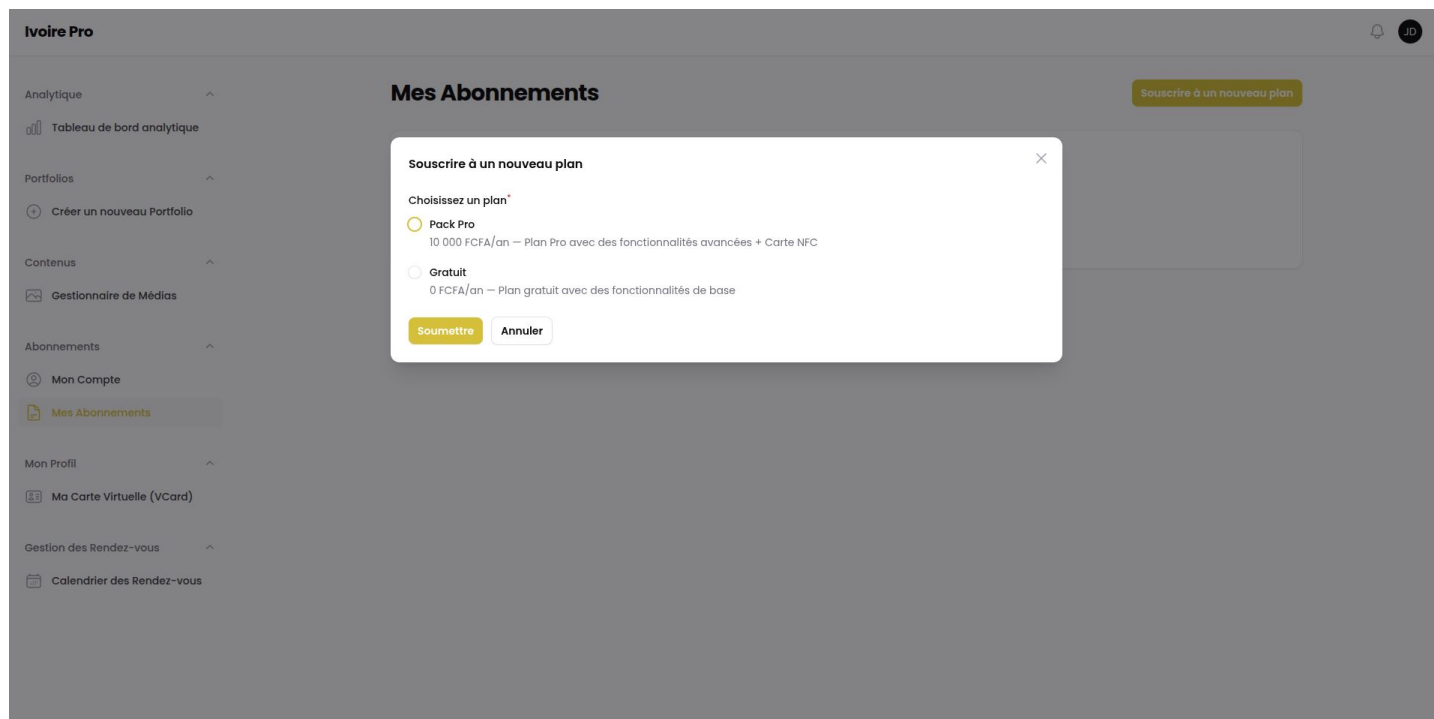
Ivoire Pro

JD

Analytique

Tableau de bord analytique

Portfolios

Créer un nouveau Portfolio

Contenus

Gestionnaire de Médias

Abonnements

Mon Compte

Mes Abonnements

Mon Profil

Ma Carte Virtuelle (VCard)

Gestion des Rendez-vous

Calendrier des Rendez-vous

Mes Abonnements

Souscrire à un nouveau plan

Souscrire à un nouveau plan

Choisissez un plan*

Pack Pro
10 000 FCFA/an — Plan Pro avec des fonctionnalités avancées + Carte NFC

Gratuit
0 FCFA/an — Plan gratuit avec des fonctionnalités de base

Soumettre

Annuler